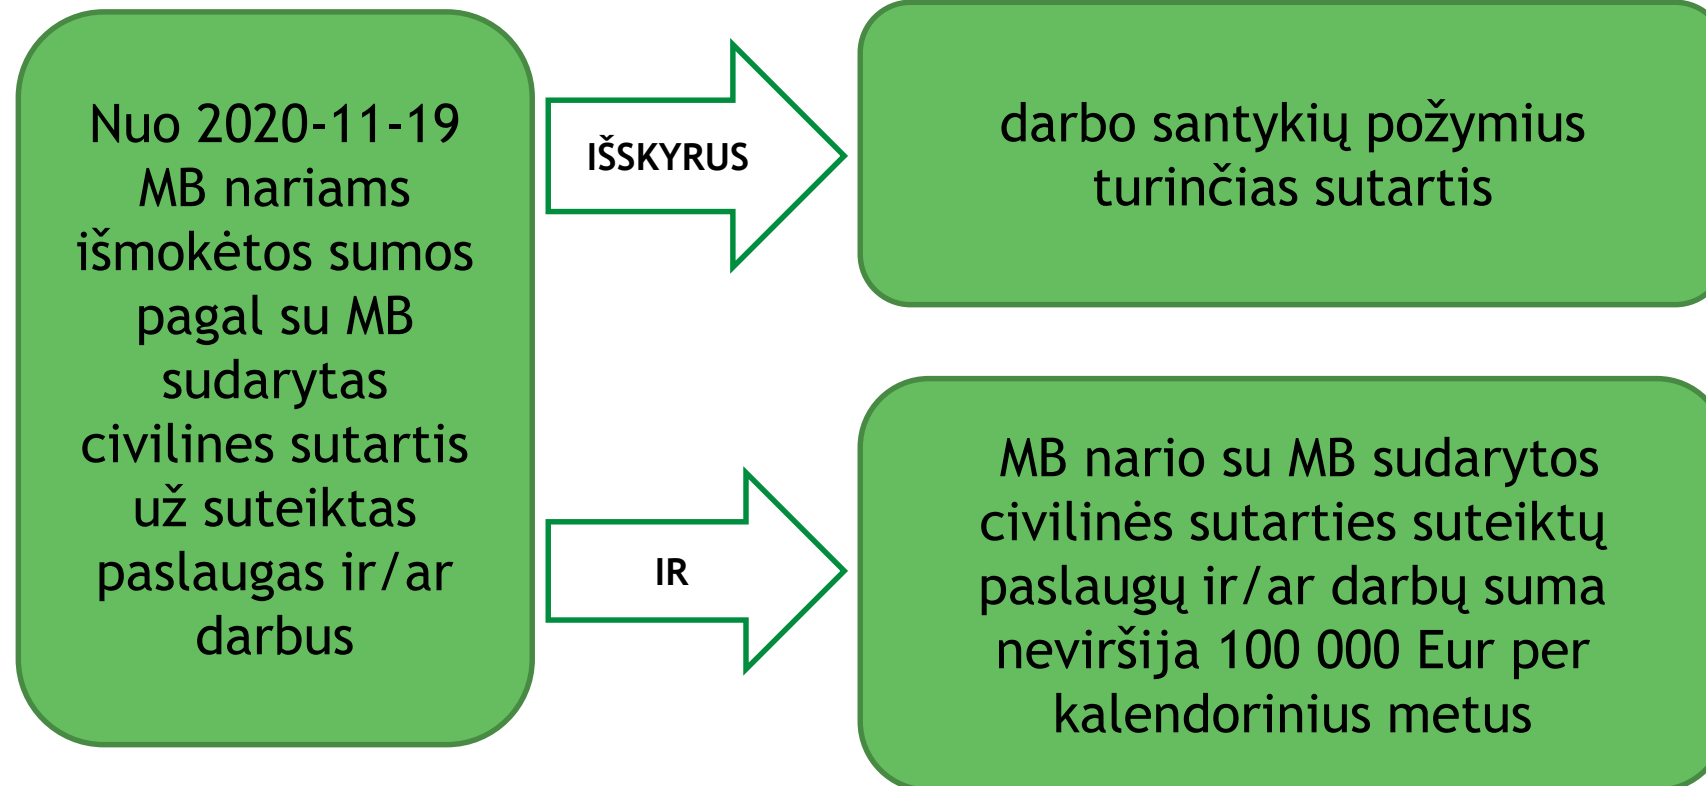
Nuo 2020-11-19 MB nariams išmokėtos sumos pagal su MB sudarytas civilines sutartis už suteiktas paslaugas ir/ar darbus

IŠSKYRUS

darbo santykių požymius turinčias sutartis

IR

MB nario su MB sudarytos civilinės sutarties suteiktų paslaugų ir/ar darbų suma neviršija 100 000 Eur per kalendorinius metus